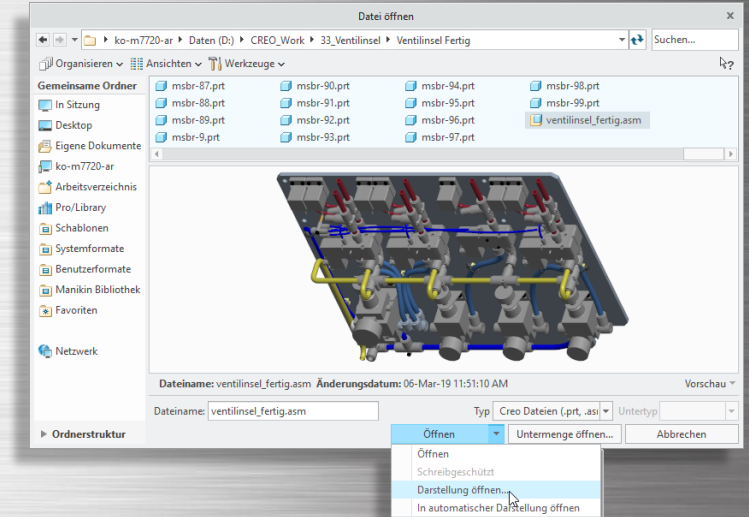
Datei öffnen

ko-m7720-ar ▸ Daten (D:) ▸ CREO_Work ▸ 33_Ventilinsel ▸ Ventilinsel Fertig

Suchen...

Organisieren Ansichten Werkzeuge

Gemeinsame Ordner
In Sitzung
Desktop
Eigene Dokumente
ko-m7720-ar
Arbeitsverzeichnis
Pro/Library
Schablonen
Systemformate
Benutzerformate
Manikin Bibliothek
Favoriten
Netzwerk

msbr-87.prt
msbr-88.prt
msbr-89.prt
msbr-9.prt
msbr-90.prt
msbr-91.prt
msbr-92.prt
msbr-93.prt
msbr-94.prt
msbr-95.prt
msbr-96.prt
msbr-97.prt
msbr-98.prt
msbr-99.prt
ventilinsel_fertig.asm

Dateiname: ventilinsel_fertig.asm Änderungsdatum: 06-Mar-19 11:51:10 AM

Vorschau

Dateiname: ventilinsel_fertig.asm

Typ Creo Dateien (.prt, .as

Untertyp

Ordnerstruktur

Öffnen

Untermenge öffnen...

Abbrechen

Öffnen
Schreibgeschützt
Darstellung öffnen...
In automatischer Darstellung öffnen